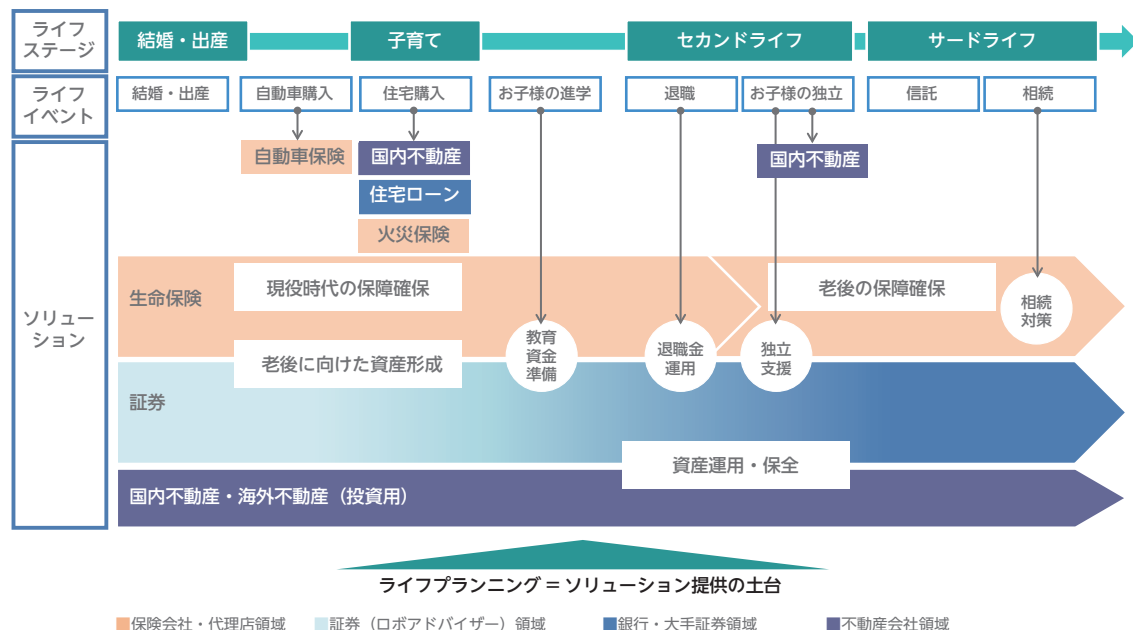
ライフステージ

結婚・出産

子育て

セカンドライフ

サードライフ

ライフイベント

結婚・出産

自動車購入

住宅購入

お子様の進学

退職

お子様の独立

信託

相続

自動車保険

国内不動産

住宅ローン

火災保険

国内不動産

ソリューション

生命保険

現役時代の保障確保

老後の保障確保

相続対策

老後に向けた資産形成

教育資金準備

退職金運用

独立支援

証券

資産運用・保全

国内不動産・海外不動産（投資用）

ライフプランニング＝ソリューション提供の土台

■保険会社・代理店領域 ■証券（ロボアドバイザー）領域 ■銀行・大手証券領域 ■不動産会社領域